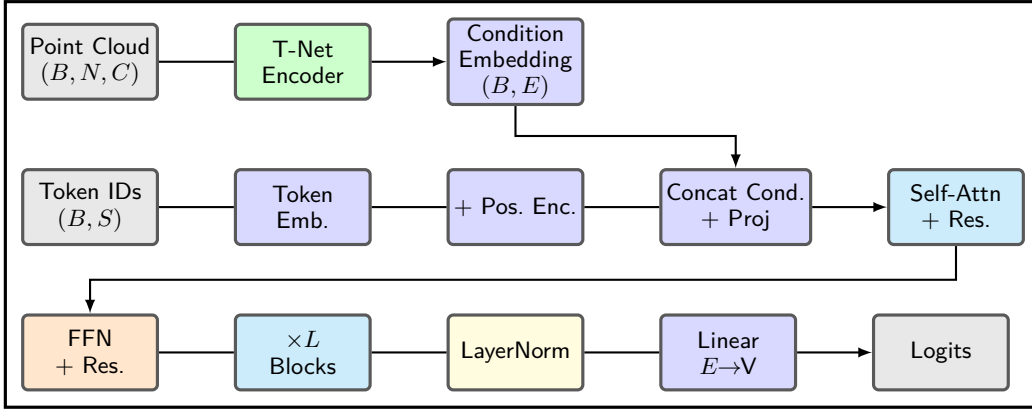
Point Cloud
$(B, N, C)$

T-Net
Encoder

Condition
Embedding
$(B, E)$

Token IDs
$(B, S)$

Token
Emb.

$+$ Pos. Enc.

Concat Cond.
$+$ Proj

Self-Attn
$+$ Res.

FFN
$+$ Res.

$\times L$
Blocks

LayerNorm

Linear
$E \rightarrow$V

Logits